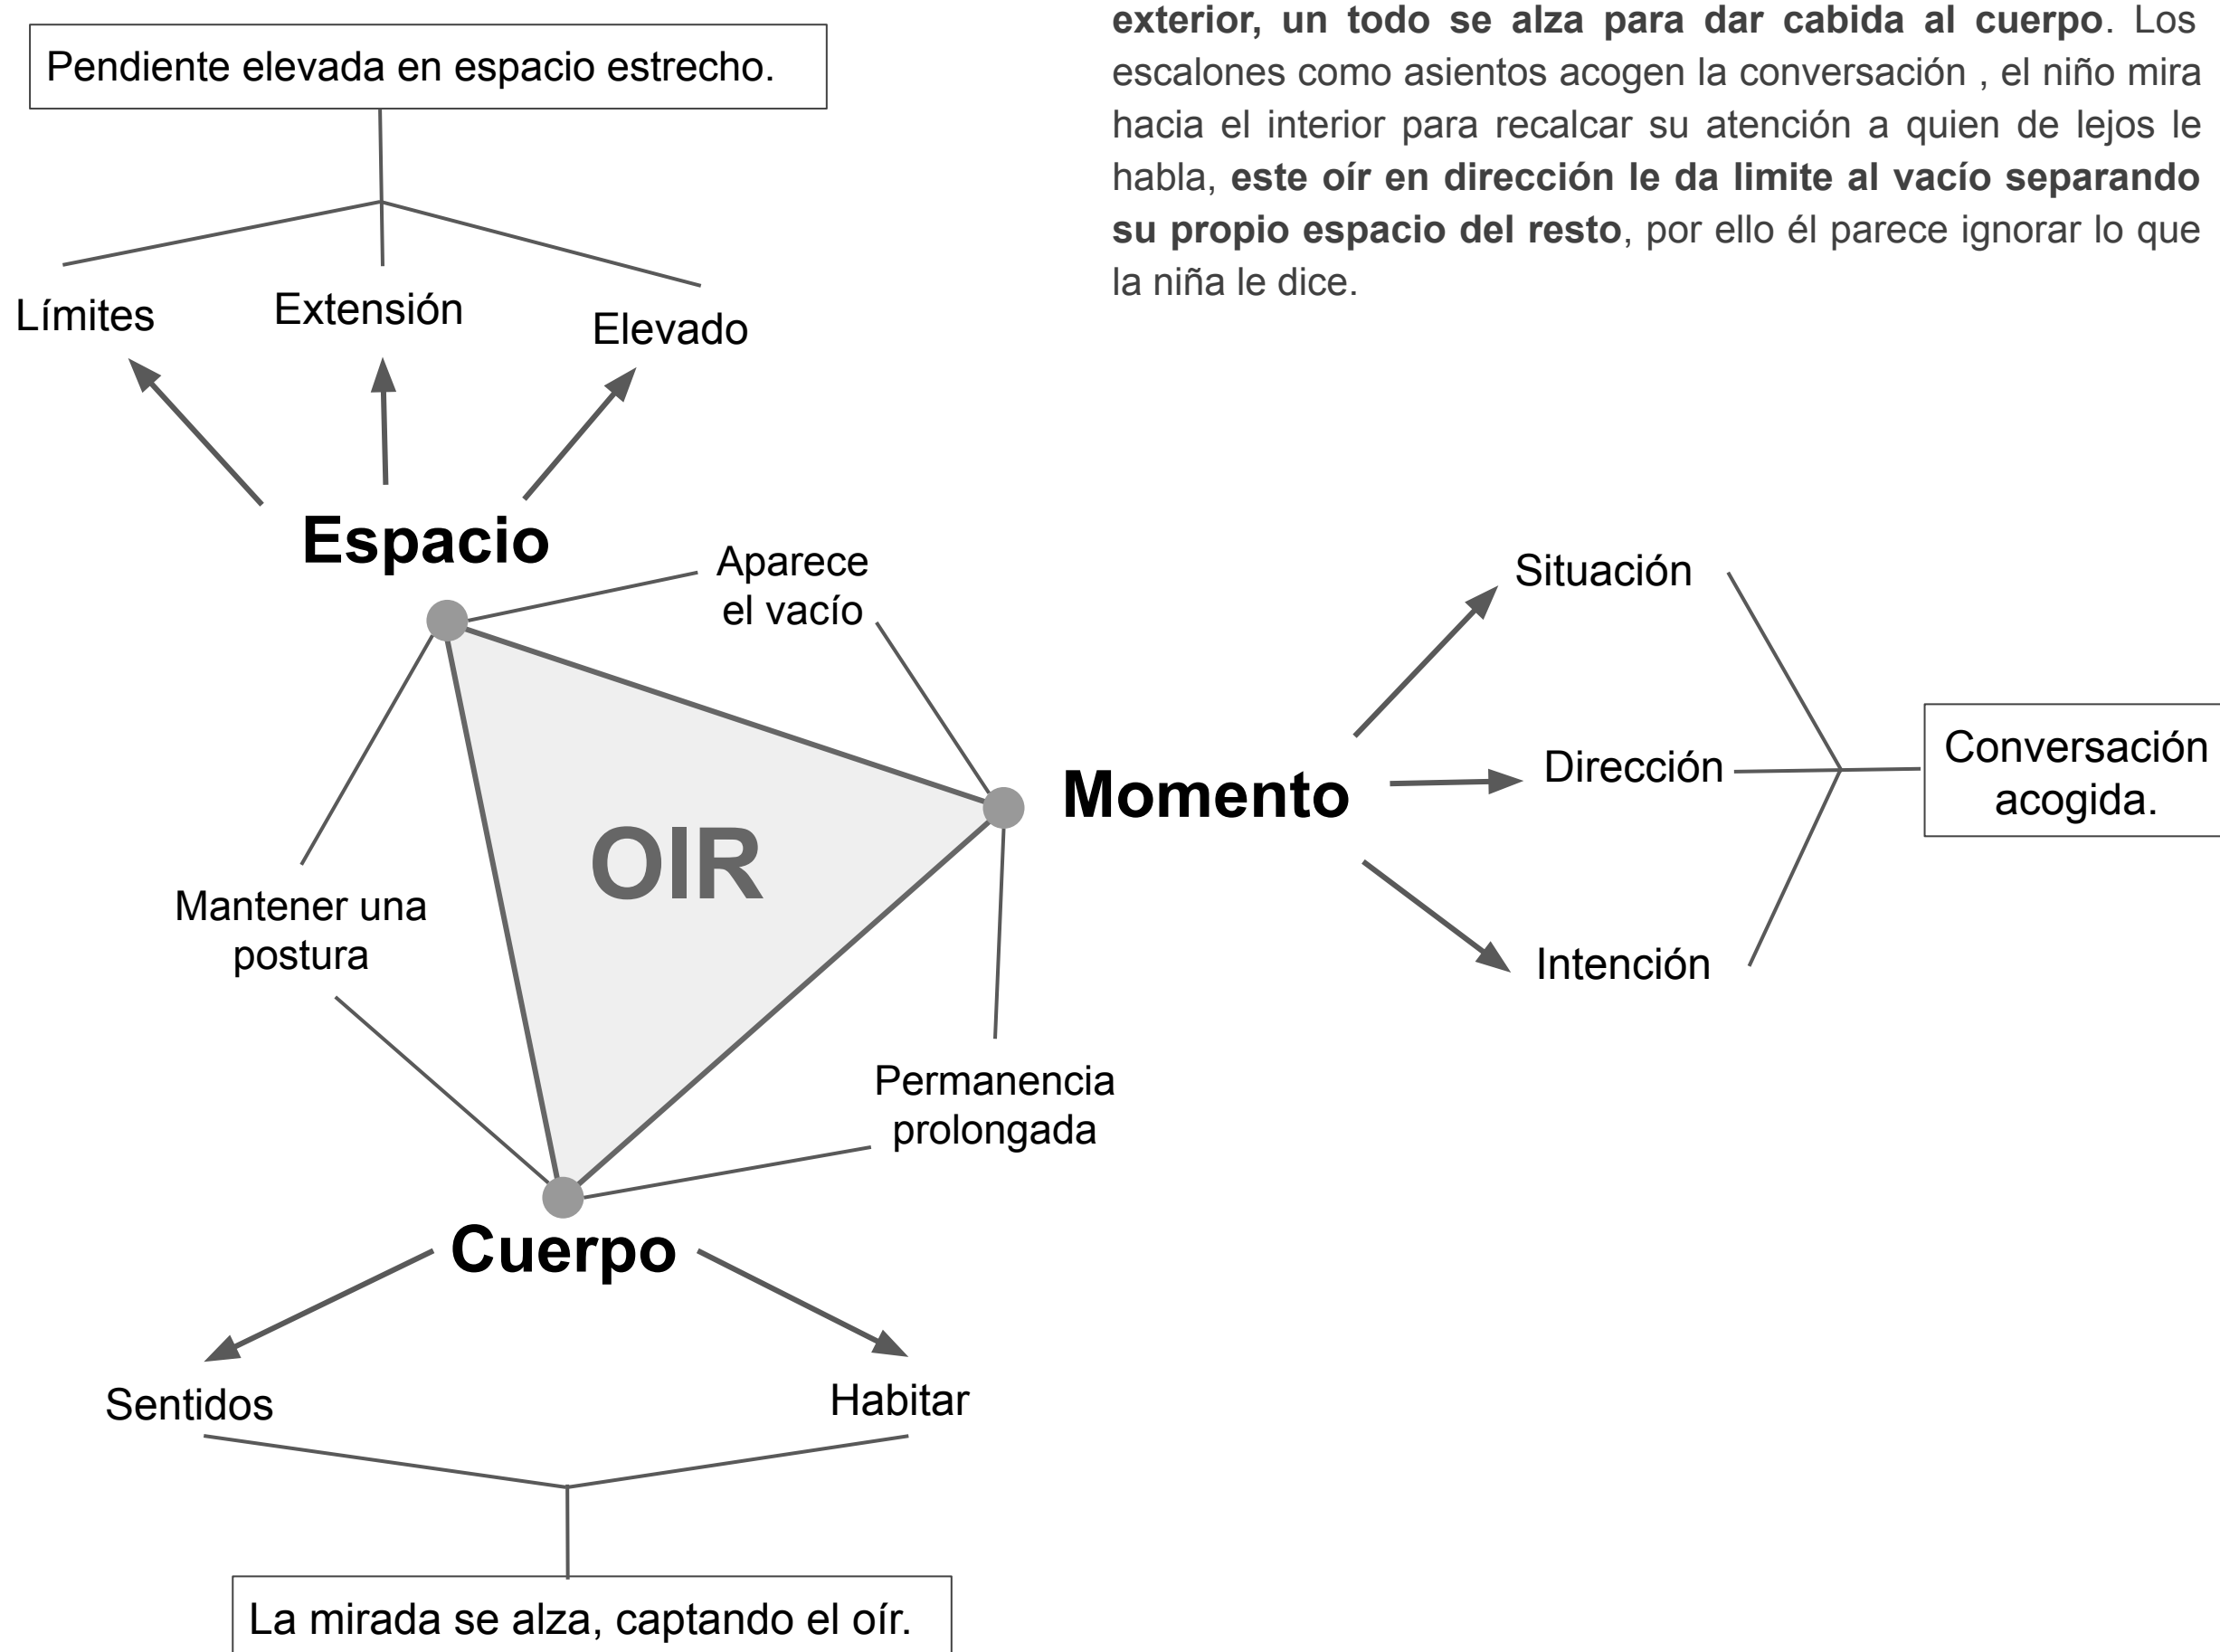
Pendiente elevada en espacio estrecho.

Límites
Extensión
Elevado

**exterior, un todo se alza para dar cabida al cuerpo**. Los escalones como asientos acogen la conversación , el niño mira hacia el interior para recalcar su atención a quien de lejos le habla, **este oír en dirección le da limite al vacío separando su propio espacio del resto**, por ello él parece ignorar lo que la niña le dice.

Espacio

Aparece el vacío

Situación

Dirección

Intención

Conversación acogida.

Momento

OIR

Mantener una postura

Permanencia prolongada

Cuerpo

Sentidos

Habitar

La mirada se alza, captando el oír.